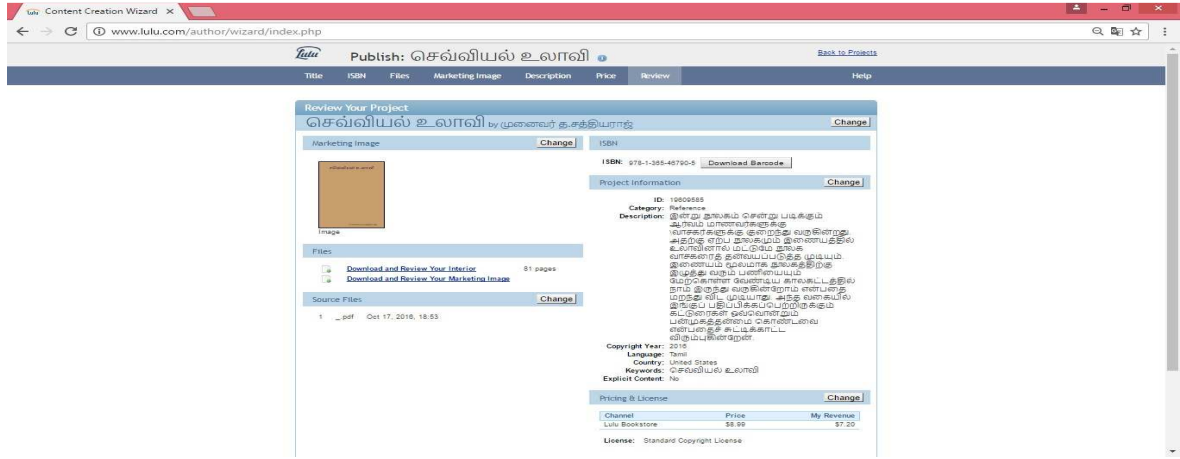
Content Creation Wizard ×

www.lulu.com/author/wizard/index.php

lulu

Publish: செவ்வியல் உலாவி

Back to Projects

Title ISBN Files Marketing Image Description Price Review Help

Review Your Project

செவ்வியல் உலாவி by முனைவர் த.சத்தியராஜ்

Change

Marketing Image

Change

Image

Files

Download and Review Your Interior 81 pages

Download and Review Your Marketing Image

Source Files

Change

1 _.pdf Oct 17, 2016, 18:53

ISBN

ISBN: 978-1-365-46790-5 Download Barcode

Project Information

Change

ID: 19609585

Category: Reference

Description: இன்று நூலகம் சென்று படிக்கும் ஆர்வம் மாணவர்களுக்கு வாசகர்களுக்கு குறைந்து வருகின்றது. அதற்கு ஏற்ப நூலகமும் இணையத்தில் உலாவினால் மட்டுமே நூலக வாசகரைத் தன்வயப்படுத்த முடியும். இணையம் மூலமாக நூலகத்திற்கு இழுத்து வரும் பணியையும் மேற்கொள்ள வேண்டிய காலகட்டத்தில் நாம் இருந்து வருகின்றோம் என்பதை மறந்து விட முடியாது. அந்த வகையில் இங்குப் பதிப்பிக்கப்பெற்றிருக்கும் கட்டுரைகள் ஒவ்வொன்றும் பன்முகத்தன்மை கொண்டவை என்பதைச் சுட்டிக்காட்ட விரும்புகின்றேன்.

Copyright Year: 2016

Language: Tamil

Country: United States

Keywords: செவ்வியல் உலாவி

Explicit Content: No

Pricing & License

Change

| Channel | Price | My Revenue |
|---|---|---|
| Lulu Bookstore | $8.99 | $7.20 |

License: Standard Copyright License